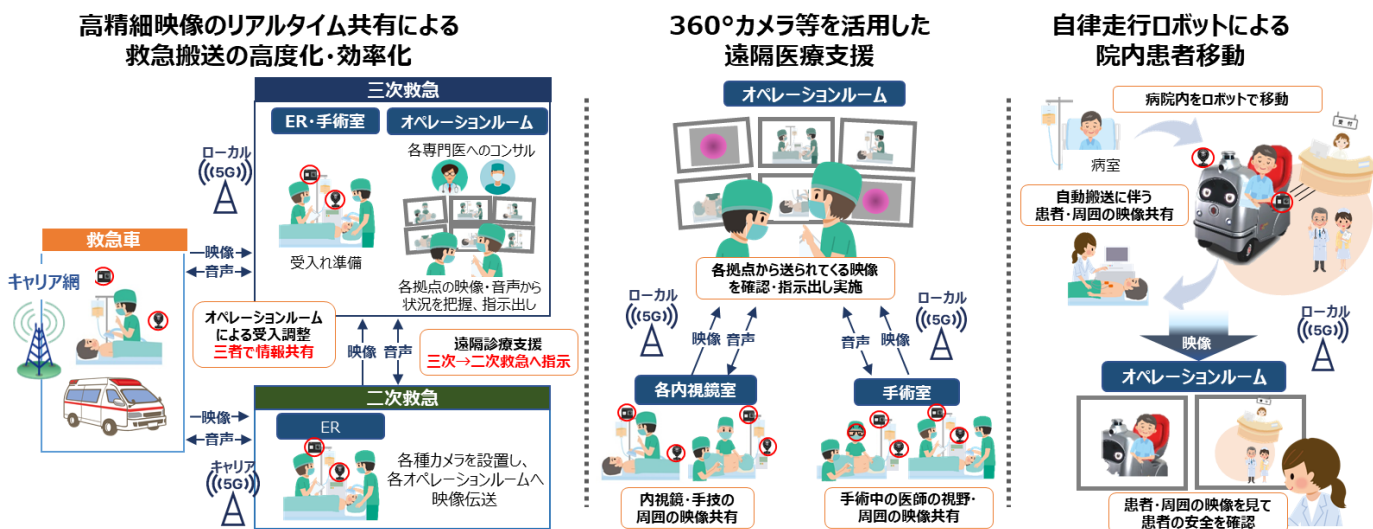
高精細映像のリアルタイム共有による
救急搬送の高度化・効率化

三次救急

ER・手術室

オペレーションルーム

各専門医へのコンサル

受入れ準備

各拠点の映像・音声から状況を把握、指示出し

ローカル
(5G)

救急車

キャリア網

映像

音声

オペレーションルームによる受入調整
三者で情報共有

映像 音声

遠隔診療支援
三次→二次救急へ指示

二次救急

ER

各種カメラを設置し、各オペレーションルームへ映像伝送

映像

音声

キャリア
(5G)

360°カメラ等を活用した
遠隔医療支援

オペレーションルーム

各拠点から送られてくる映像を確認・指示出し実施

ローカル
(5G)

映像 音声

音声 映像

ローカル
(5G)

各内視鏡室

手術室

内視鏡・手技の周囲の映像共有

手術中の医師の視野・周囲の映像共有

自律走行ロボットによる
院内患者移動

病院内をロボットで移動

病室

自動搬送に伴う患者・周囲の映像共有

ローカル
(5G)

映像

オペレーションルーム

患者・周囲の映像を見て患者の安全を確認